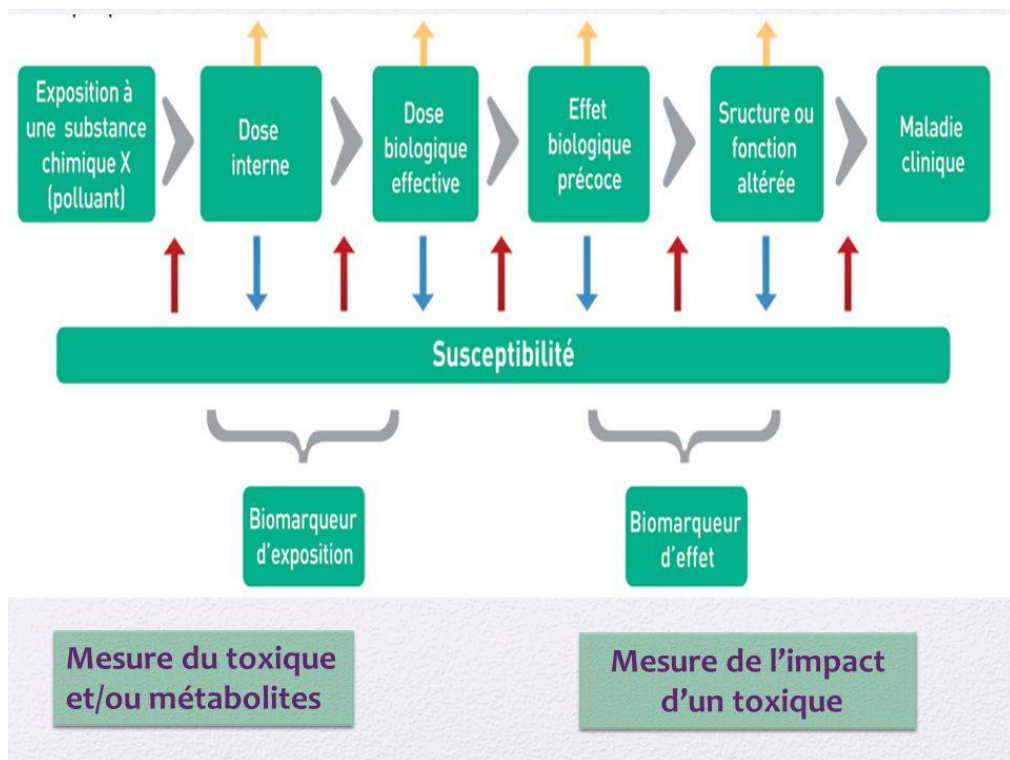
Exposition à une substance chimique X (polluant)

Dose interne

Dose biologique effective

Effet biologique précoce

Sructure ou fonction altérée

Maladie clinique

Susceptibilité

Biomarqueur d'exposition

Biomarqueur d'effet

Mesure du toxique et/ou métabolites

Mesure de l'impact d'un toxique